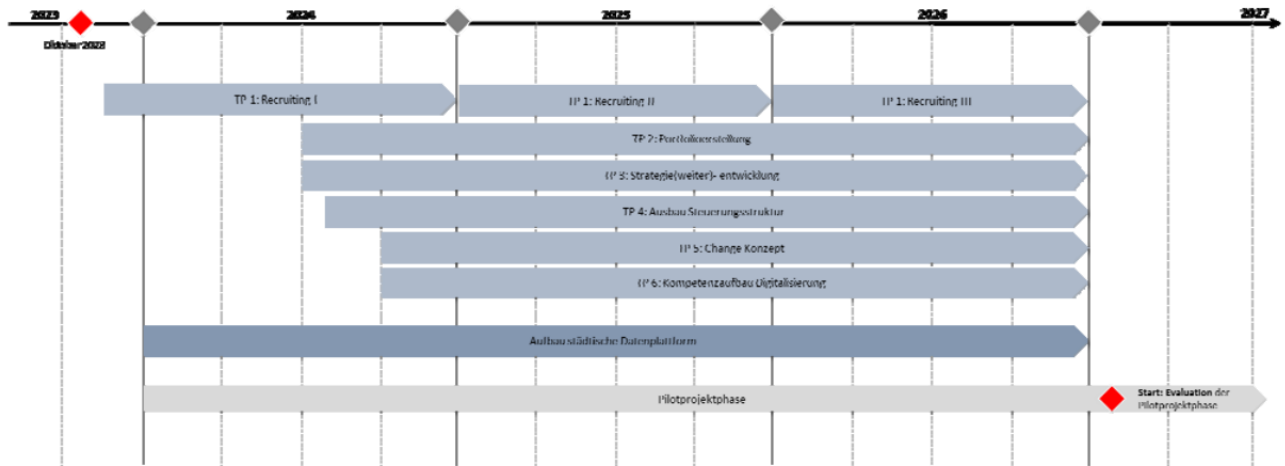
2023
Oktober 2023
2024
2025
2026
2027

TP 1: Recruiting I
TP 1: Recruiting II
TP 1: Recruiting III
TP 2: Portfolioerstellung
TP 3: Strategie(weiter)- entwicklung
TP 4: Ausbau Steuerungsstruktur
TP 5: Change Konzept
TP 6: Kompetenzaufbau Digitalisierung
Aufbau städtische Datenplattform
Pilotprojektphase
Start: Evaluation der Pilotprojektphase